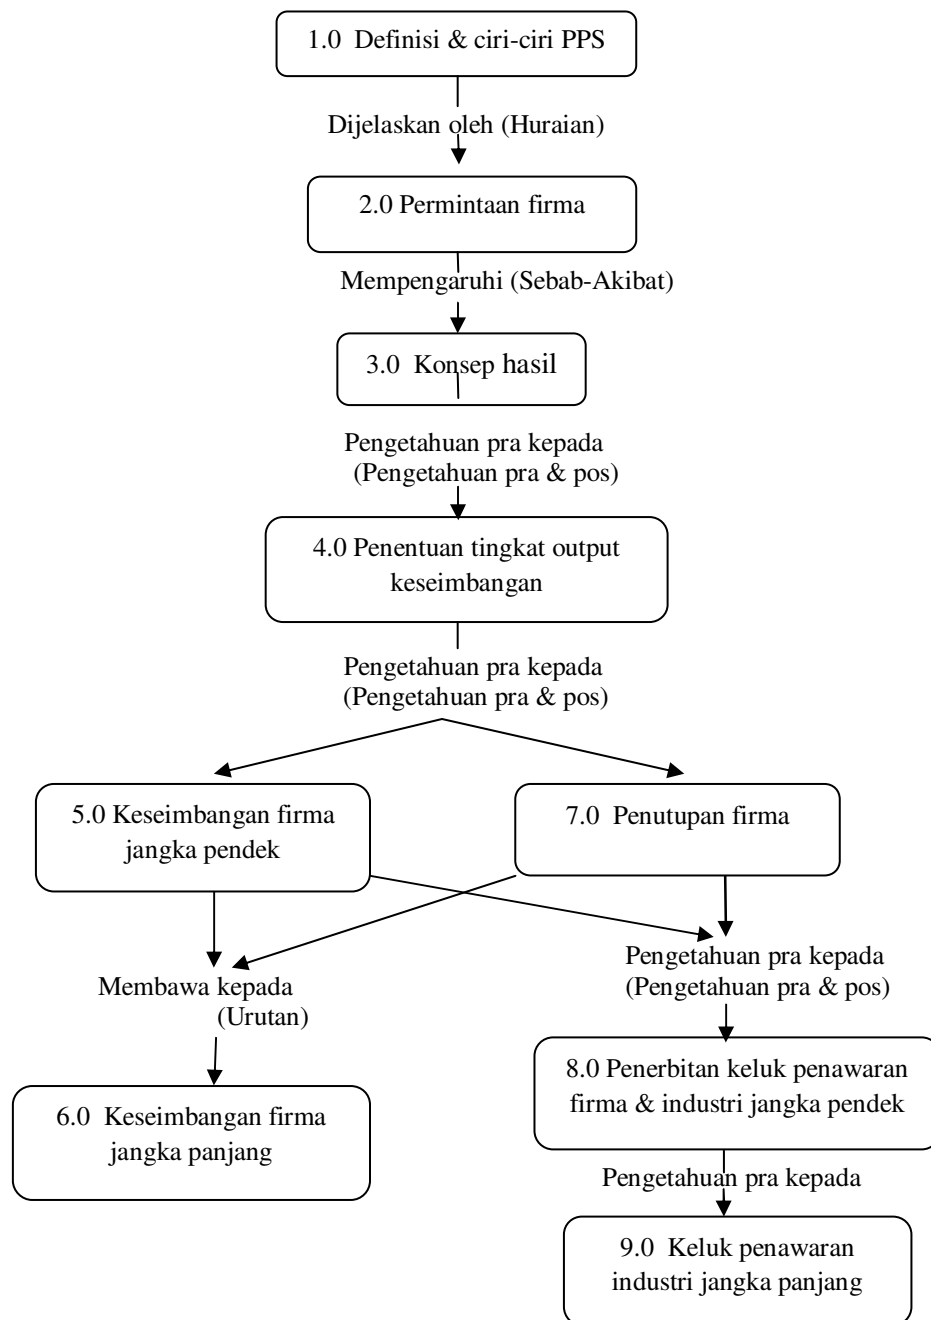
1.0 Definisi & ciri-ciri PPS

Dijelaskan oleh (Huraian)

2.0 Permintaan firma

Mempengaruhi (Sebab-Akibat)

3.0 Konsep hasil

Pengetahuan pra kepada (Pengetahuan pra & pos)

4.0 Penentuan tingkat output keseimbangan

Pengetahuan pra kepada (Pengetahuan pra & pos)

5.0 Keseimbangan firma jangka pendek

7.0 Penutupan firma

Membawa kepada (Urutan)

Pengetahuan pra kepada (Pengetahuan pra & pos)

6.0 Keseimbangan firma jangka panjang

8.0 Penerbitan keluk penawaran firma & industri jangka pendek

Pengetahuan pra kepada

9.0 Keluk penawaran industri jangka panjang